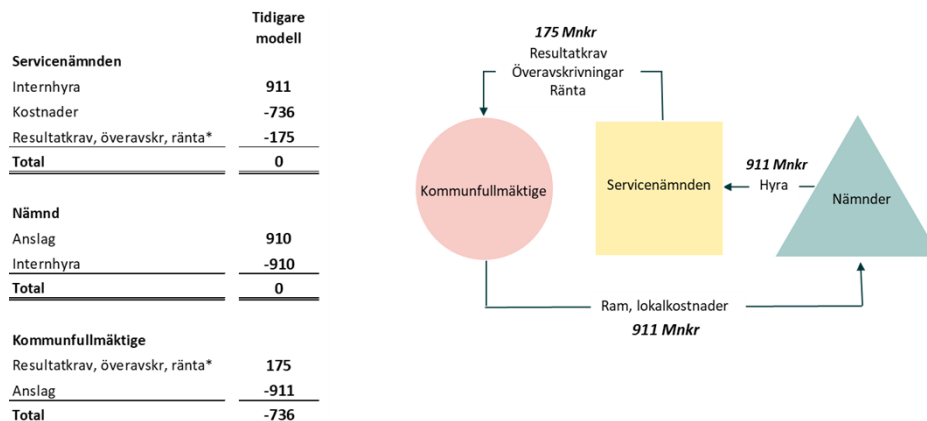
| | Tidigare modell |
|---|---|
| **Servicenämnden** | |
| Internhyra | **911** |
| Kostnader | **-736** |
| Resultatkrav, överavskr, ränta* | **-175** |
| **Total** | **0** |
| | |
| **Nämnd** | |
| Anslag | **910** |
| Internhyra | **-910** |
| **Total** | **0** |
| | |
| **Kommunfullmäktige** | |
| Resultatkrav, överavskr, ränta* | **175** |
| Anslag | **-911** |
| **Total** | **-736** |

***175 Mnkr***
Resultatkrav
Överavskrivningar
Ränta

Kommunfullmäktige

Servicenämnden

***911 Mnkr***
Hyra

Nämnder

Ram, lokalkostnader
***911 Mnkr***